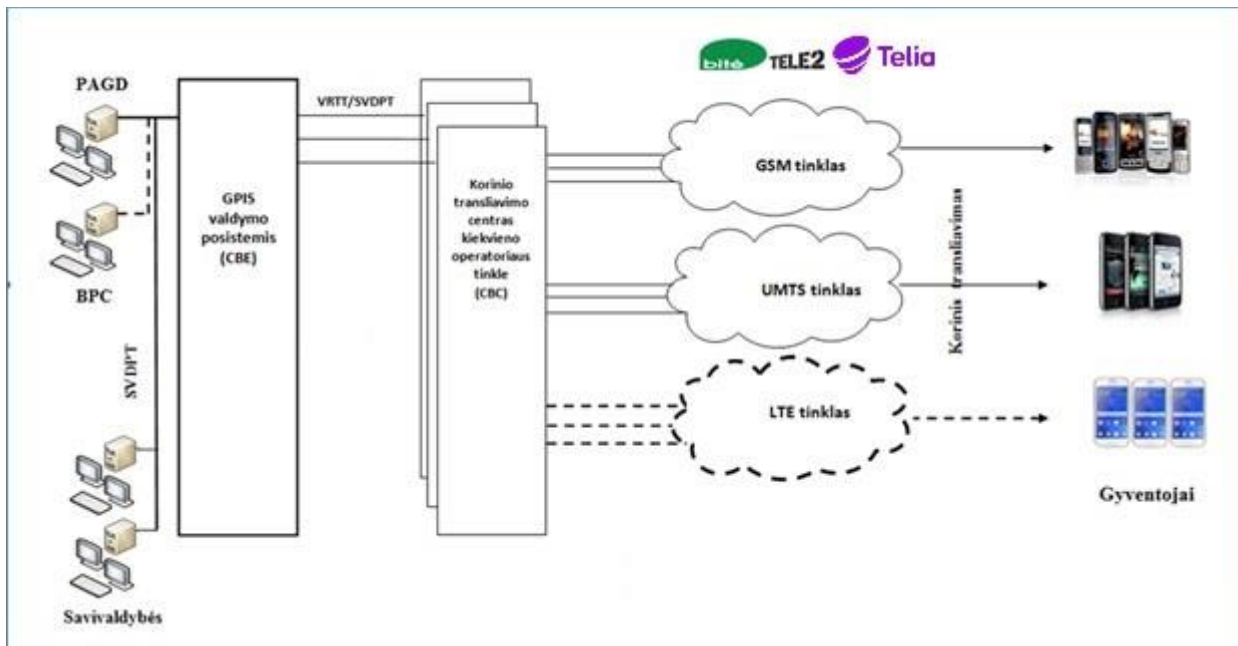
bitė TELE2 Telia

PAGD

BPC

SVDPT

Savivaldybės

VRTT/SVDPT

GPIS valdymo posistemis (CBE)

Korinio transliavimo centras kiekvieno operatoriaus tinkle (CBC)

GSM tinklas

UMTS tinklas

LTE tinklas

Korinis transliavimas

Gyventojai